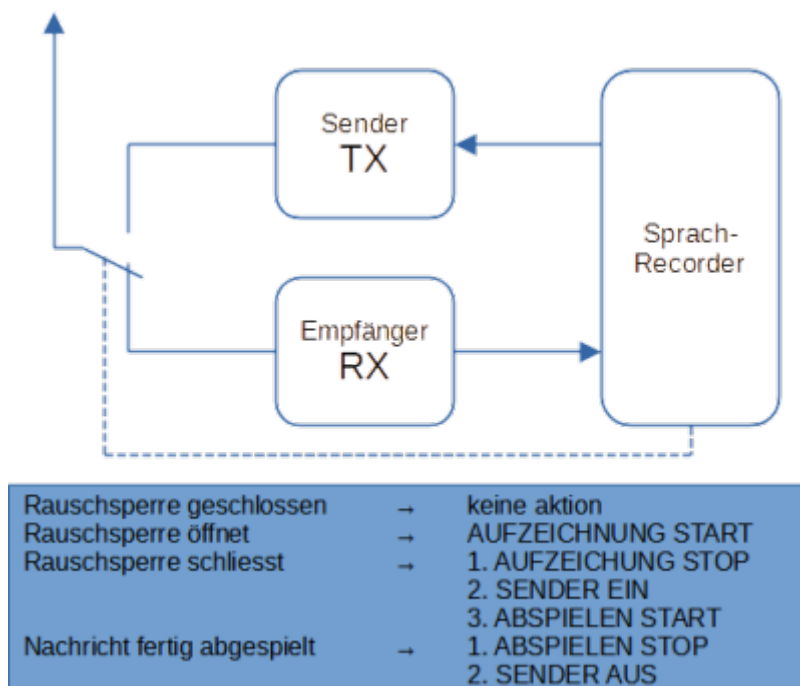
Sender
TX

Sprach-
Recorder

Empfänger
RX

Rauschsperre geschlossen → keine aktion
Rauschsperre öffnet → AUFZEICHNUNG START
Rauschsperre schliesst → 1. AUFZEICHUNG STOP
2. SENDER EIN
3. ABSPIELEN START
Nachricht fertig abgespielt → 1. ABSPIELEN STOP
2. SENDER AUS